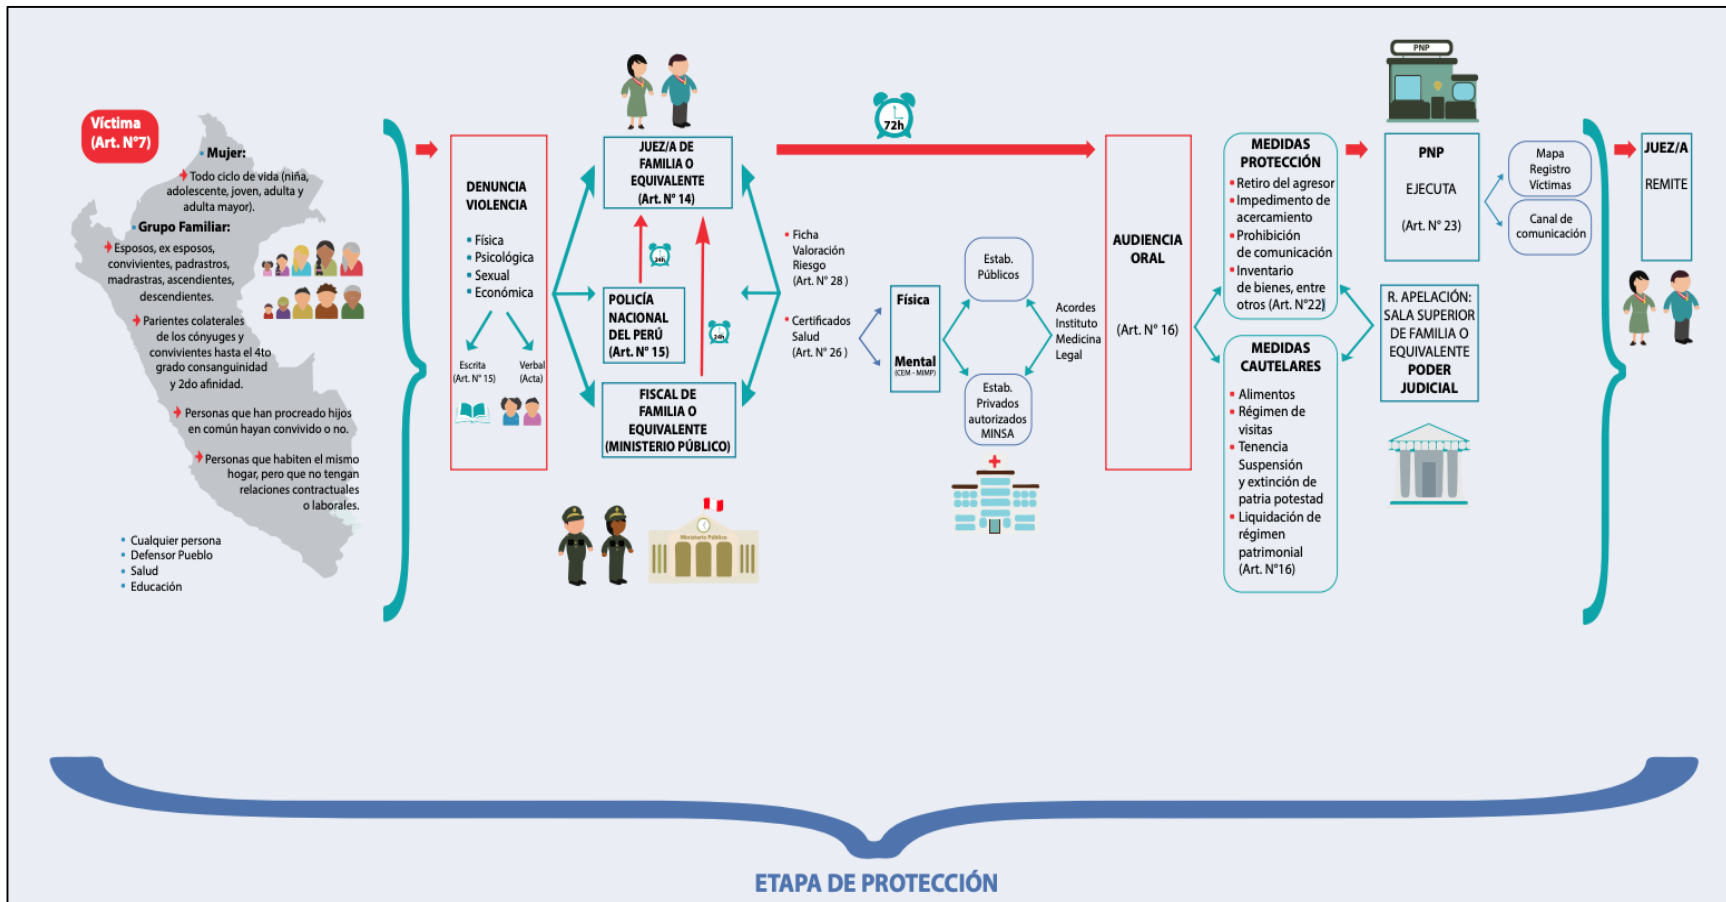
Víctima
(Art. N°7)

Mujer:
Todo ciclo de vida (niña, adolescente, joven, adulta y adulta mayor).

Grupo Familiar:
Esposos, ex esposos, convivientes, padrastros, madrastras, ascendientes, descendientes.

Parientes colaterales de los cónyuges y convivientes hasta el 4to grado consanguinidad y 2do afinidad.

Personas que han procreado hijos en común hayan convivido o no.

Personas que habiten el mismo hogar, pero que no tengan relaciones contractuales o laborales.

• Cualquier persona
• Defensor Pueblo
• Salud
• Educación

DENUNCIA VIOLENCIA
• Física
• Psicológica
• Sexual
• Económica

Escrita (Art. N° 15)
Verbal (Acta)

JUEZ/A DE FAMILIA O EQUIVALENTE (Art. N° 14)

24h

POLICÍA NACIONAL DEL PERÚ (Art. N° 15)

24h

FISCAL DE FAMILIA O EQUIVALENTE (MINISTERIO PÚBLICO)

Ministerio Público

72h

• Ficha Valoración Riesgo (Art. N° 28)
• Certificados Salud (Art. N° 26)

Física

Mental
(CEM - MIMP)

Estab. Públicos

Estab. Privados autorizados MINSA

Acordes Instituto Medicina Legal

AUDIENCIA ORAL

(Art. N° 16)

MEDIDAS PROTECCIÓN
• Retiro del agresor
• Impedimento de acercamiento
• Prohibición de comunicación
• Inventario de bienes, entre otros (Art. N°22)

MEDIDAS CAUTELARES
• Alimentos
• Régimen de visitas
• Tenencia Suspensión y extinción de patria potestad
• Liquidación de régimen patrimonial (Art. N°16)

PNP

PNP
EJECUTA
(Art. N° 23)

Mapa Registro Víctimas

Canal de comunicación

R. APELACIÓN: SALA SUPERIOR DE FAMILIA O EQUIVALENTE PODER JUDICIAL

JUEZ/A
REMITE

ETAPA DE PROTECCIÓN